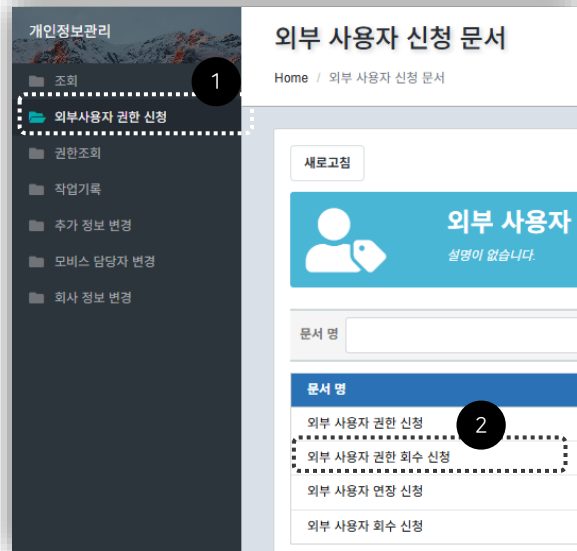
개인정보관리

조회

외부사용자 권한 신청

권한조회

작업기록

추가 정보 변경

모비스 담당자 변경

회사 정보 변경

1

외부 사용자 신청 문서

Home / 외부 사용자 신청 문서

새로고침

외부 사용자

설명이 없습니다.

문서 명

| 문서 명 |
|---|
| 외부 사용자 권한 신청 |
| 외부 사용자 권한 회수 신청 |
| 외부 사용자 연장 신청 |
| 외부 사용자 회수 신청 |

2